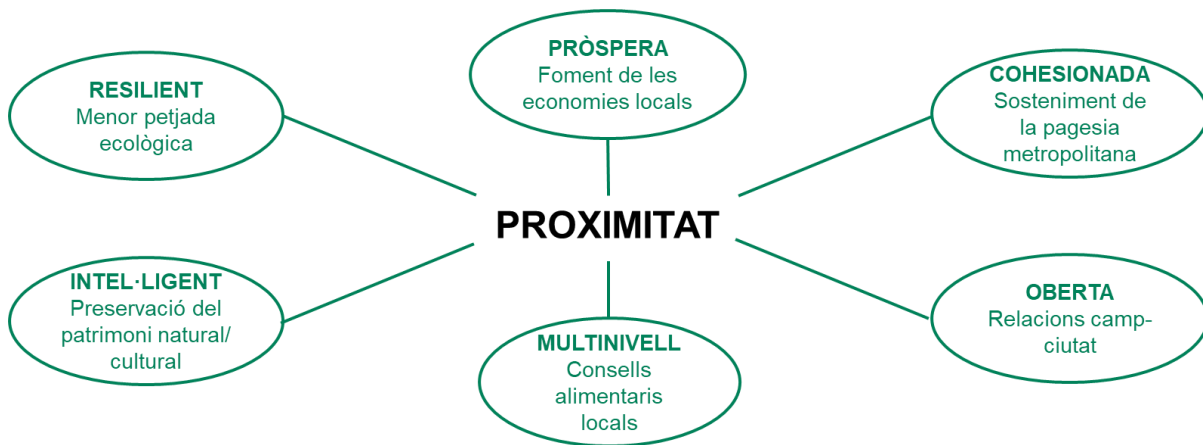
PRÒSPERA
Foment de les economies locals

RESILIENT
Menor petjada ecològica

COHESIONADA
Sosteniment de la pagesia metropolitana

PROXIMITAT

INTEL·LIGENT
Preservació del patrimoni natural/ cultural

OBERTA
Relacions camp-ciutat

MULTINIVELL
Consells alimentaris locals